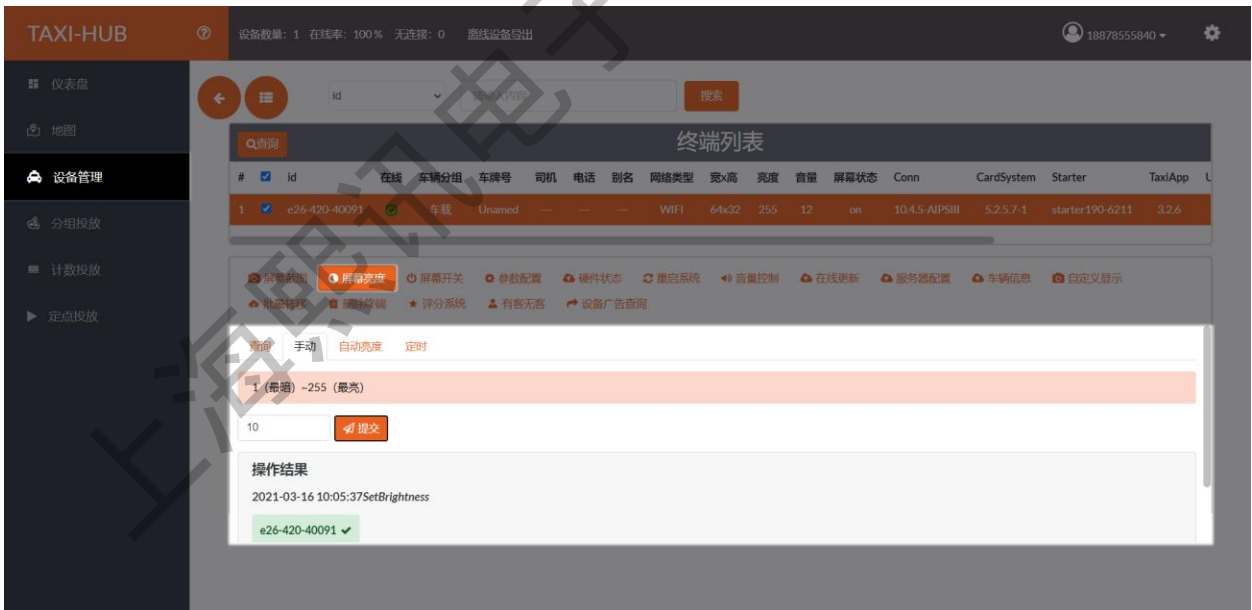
TAXI-HUB

设备数量: 1 在线率: 100% 无连接: 0 离线设备导出

18878555840

仪表盘
地图
设备管理
分组投放
计数投放
定点投放

id

搜索

查询

终端列表

| # | id | 在线 | 车辆分组 | 车牌号 | 司机 | 电话 | 别名 | 网络类型 | 宽x高 | 亮度 | 音量 | 屏幕状态 | Conn | CardSystem | Starter | TaxiApp |
|---|---|---|---|---|---|---|---|---|---|---|---|---|---|---|---|---|
| 1 | e26-420-40091 | | 车载 | Unamed | — | — | — | WIFI | 64x32 | 255 | 12 | on | 10.4.5-AIPSIII | 5.2.5.7-1 | starter190-6211 | 3.2.6 |

屏幕截图 屏幕亮度 屏幕开关 参数配置 硬件状态 重启系统 音量控制 在线更新 服务器配置 车辆信息 自定义显示
批量转移 删除终端 评分系统 有客无客 设备广告查询

查询 手动 自动亮度 定时

1（最暗）~255（最亮）

10

提交

操作结果

2021-03-16 10:05:37SetBrightness

e26-420-40091 ✔